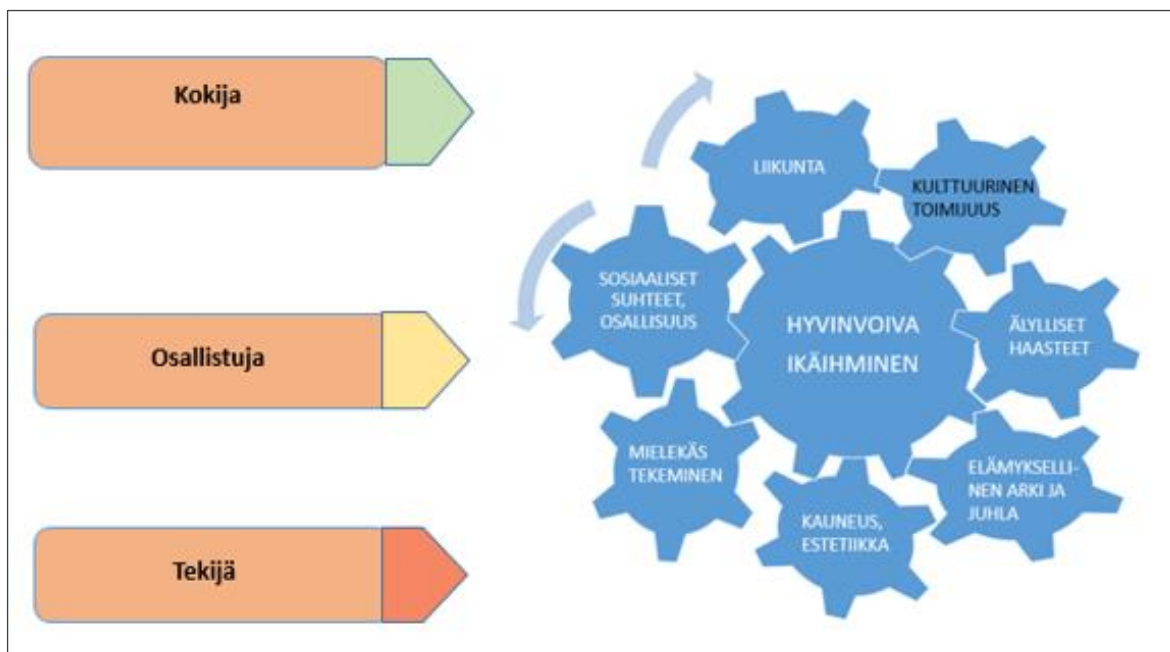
Kokija

Osallistuja

Tekijä

LIIKUNTA

KULTTUURINEN TOIMIJUUS

SOSIAALISET SUHTEET, OSALLISUUS

HYVINVOIVA IKÄIHMINEN

ÄLYLLISET HAASTEET

MIELEKÄS TEKEMINEN

ELÄMYKSELLINEN ARKI JA JUHLA

KAUNEUS, ESTETIIKKA